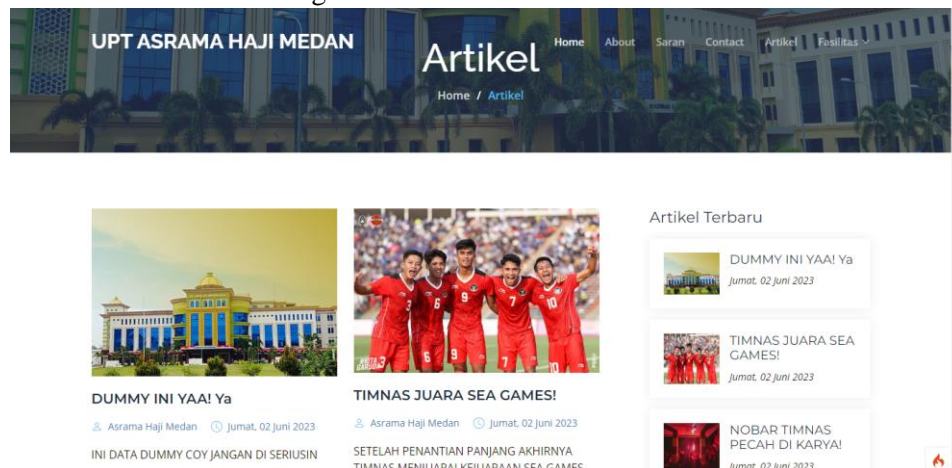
UPT ASRAMA HAJI MEDAN

Artikel

Home About Saran Contact Artikel Fasilitas

Home / Artikel

DUMMY INI YAA! Ya

Asrama Haji Medan Jumat, 02 Juni 2023

INI DATA DUMMY COY JANGAN DI SERIUSIN

TIMNAS JUARA SEA GAMES!

Asrama Haji Medan Jumat, 02 Juni 2023

SETELAH PENANTIAN PANJANG AKHIRNYA TIMNAS MENJUARAI KEJUARAAN SEA GAMES

Artikel Terbaru

DUMMY INI YAA! Ya
Jumat, 02 Juni 2023

TIMNAS JUARA SEA GAMES!
Jumat, 02 Juni 2023

NOBAR TIMNAS PECAH DI KARYA!
Jumat, 02 Juni 2023